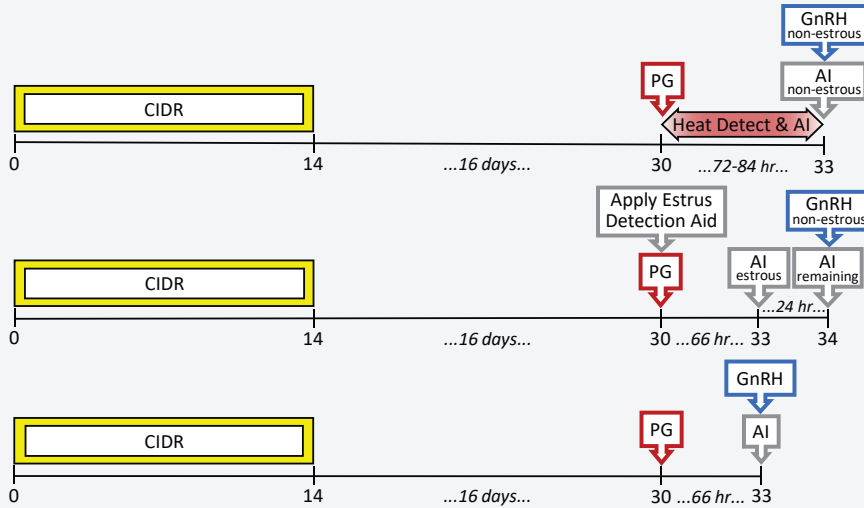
GnRH
non-estrous

PG

AI
non-estrous

CIDR

Heat Detect & AI

0 14 ...16 days... 30 ...72-84 hr... 33

Apply Estrus Detection Aid

GnRH
non-estrous

PG

AI
estrous

AI
remaining

CIDR

...24 hr...

0 14 ...16 days... 30 ...66 hr... 33 34

GnRH

PG

AI

CIDR

0 14 ...16 days... 30 ...66 hr... 33